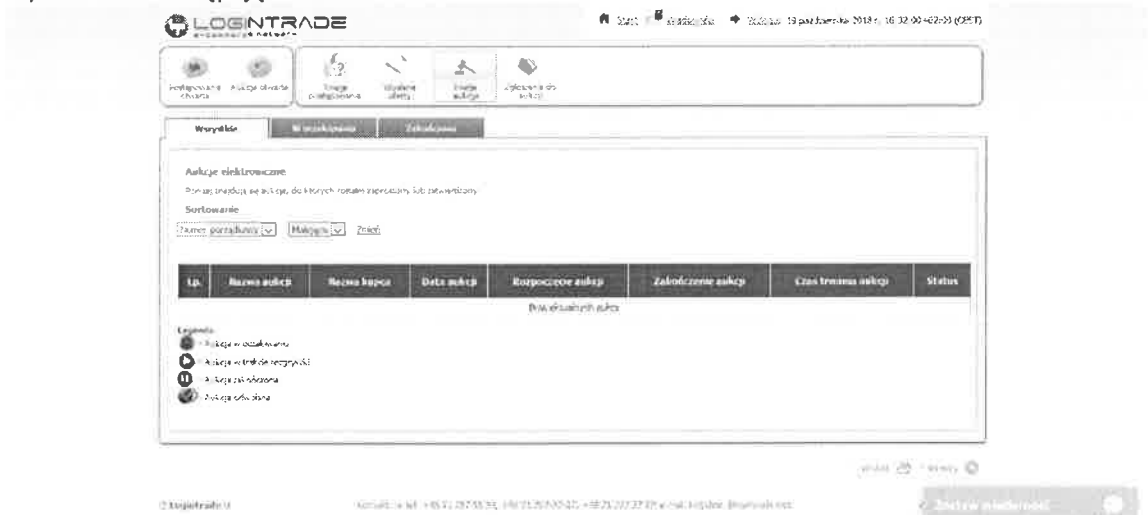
LOGINTRADE

Start | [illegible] | Dzisiaj: 19 października 2018 r. 16:32:00 +02:00 (CEST)

Postępowania otwarte | Aukcje otwarte | Twoje postępowania | Wysłane oferty | Twoje aukcje | Zgłoszenia do aukcji

Wszystkie | W oczekiwaniu | Zakończone

Aukcje elektroniczne

Poniżej znajdują się aukcje, do których zostałeś zaproszony lub zatwierdzony

Sortowanie

Numer porządkowy | Malejąco | Zmień

| Lp. | Nazwa aukcji | Nazwa kupca | Data aukcji | Rozpoczęcie aukcji | Zakończenie aukcji | Czas trwania aukcji | Status |
|---|---|---|---|---|---|---|---|
| Brak aktualnych aukcji | | | | | | | |

Legenda:
- Aukcja w oczekiwaniu
- Aukcja w trakcie rozgrywki
- Aukcja zawieszona
- Aukcja zakończona

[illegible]

© Logintrade.pl

Kontakt: tel. +48 71 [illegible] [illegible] e-mail: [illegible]

Zostaw wiadomość